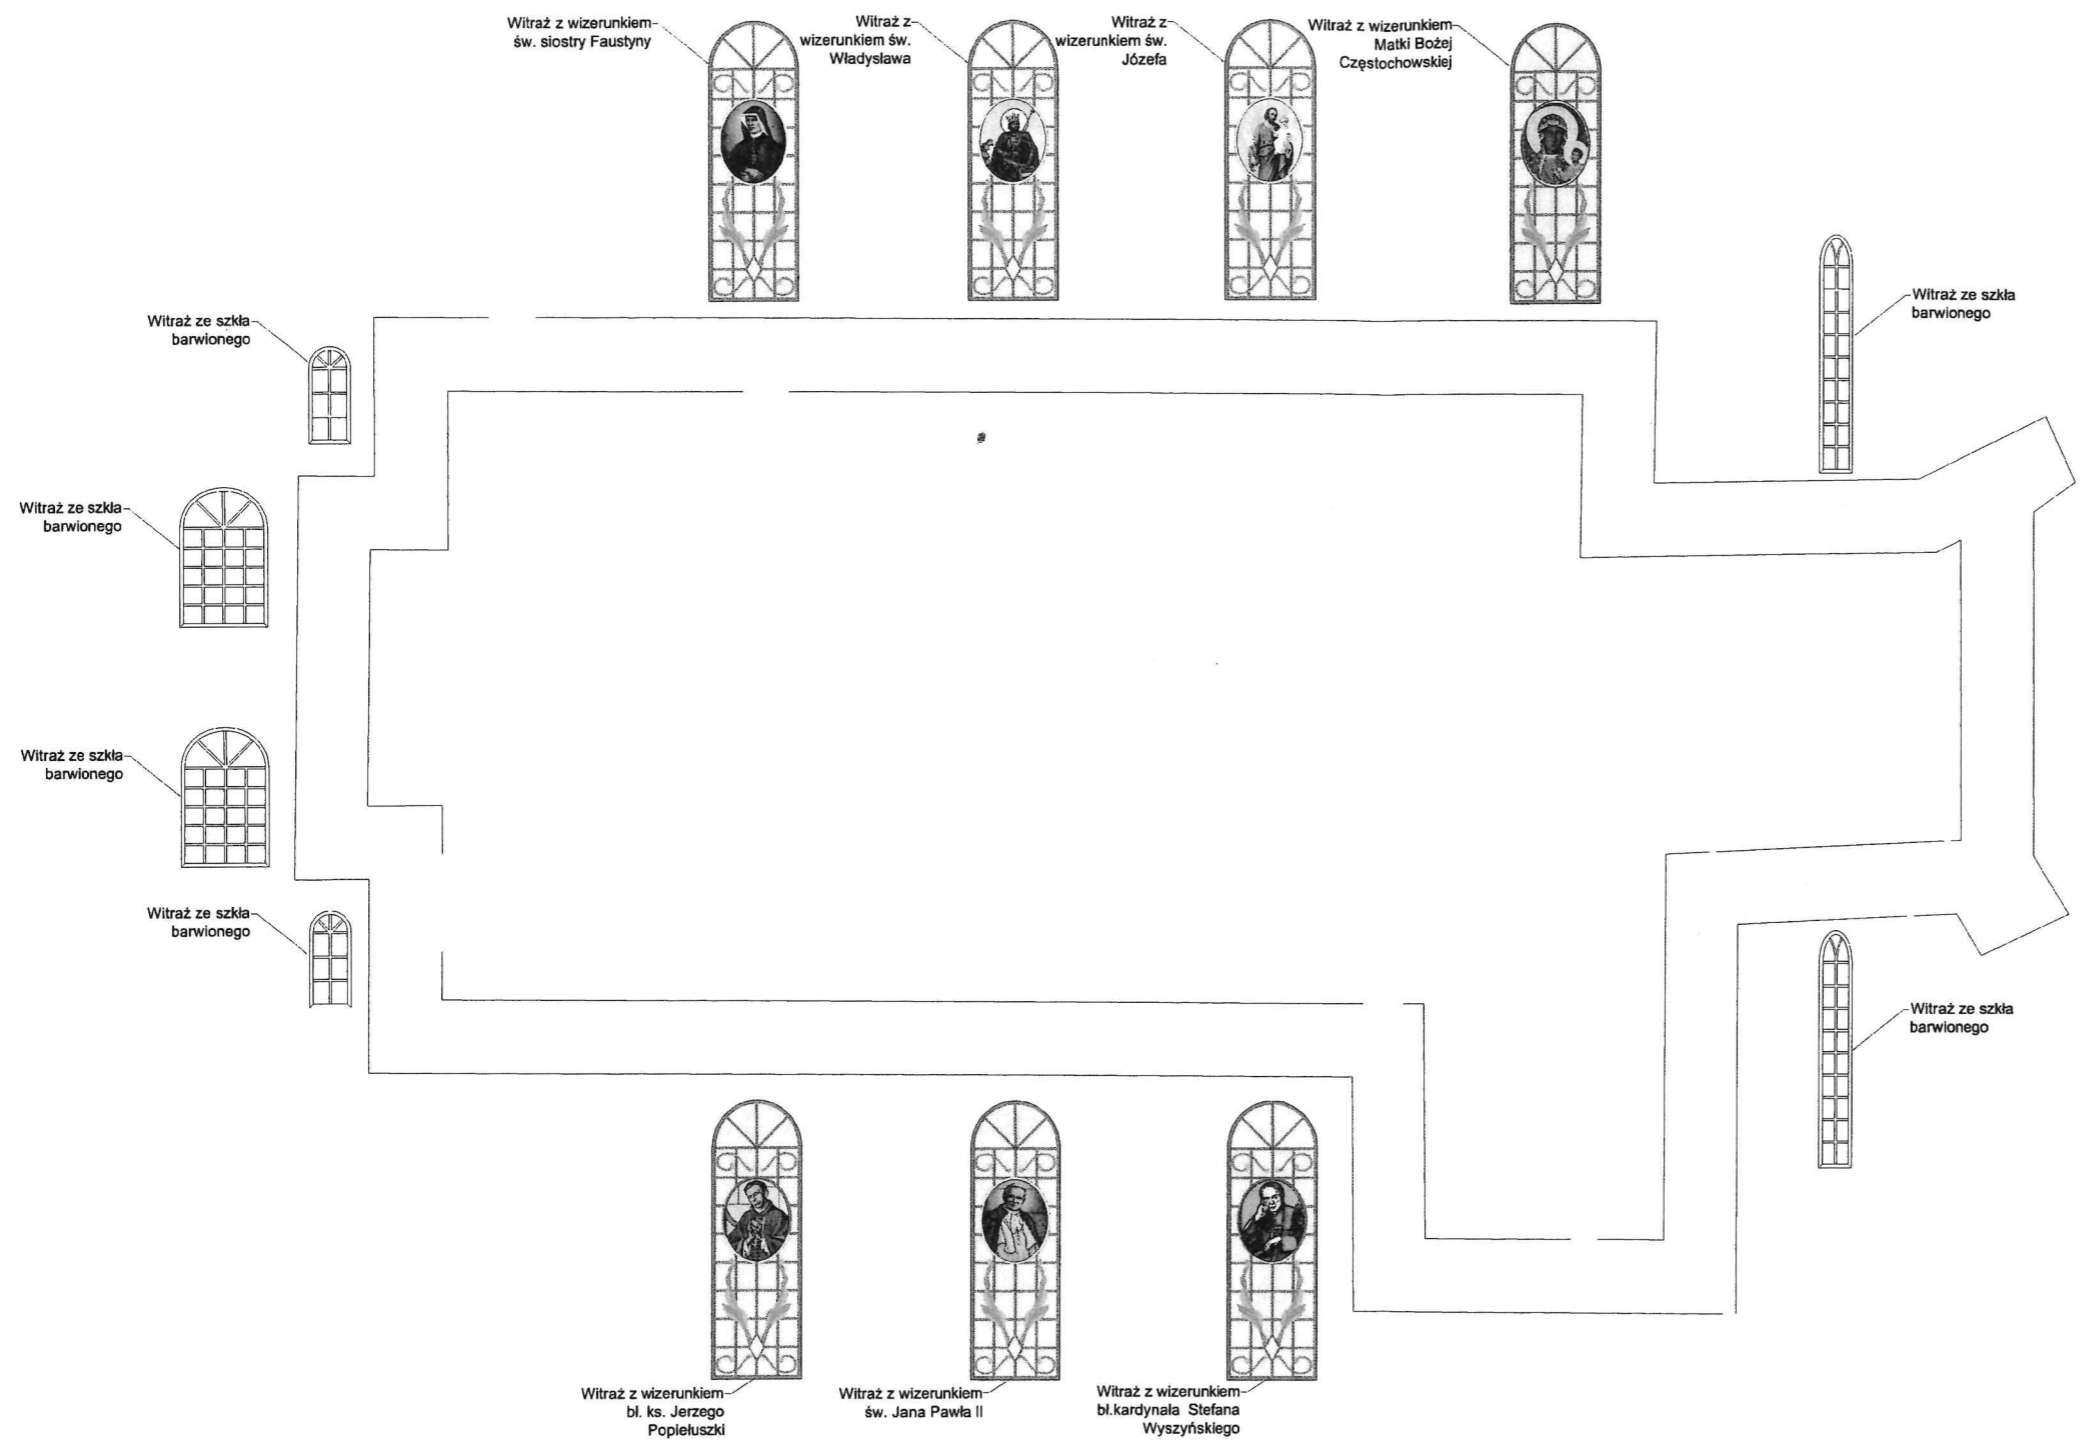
Witraż z wizerunkiem św. siostry Faustyny

Witraż z wizerunkiem św. Władysława

Witraż z wizerunkiem św. Józefa

Witraż z wizerunkiem Matki Bożej Częstochowskiej

Witraż ze szkła barwionego

Witraż ze szkła barwionego

Witraż ze szkła barwionego

Witraż ze szkła barwionego

Witraż ze szkła barwionego

Witraż ze szkła barwionego

Witraż z wizerunkiem bł. ks. Jerzego Popiełuszki

Witraż z wizerunkiem św. Jana Pawła II

Witraż z wizerunkiem bł.kardynała Stefana Wyszyńskiego